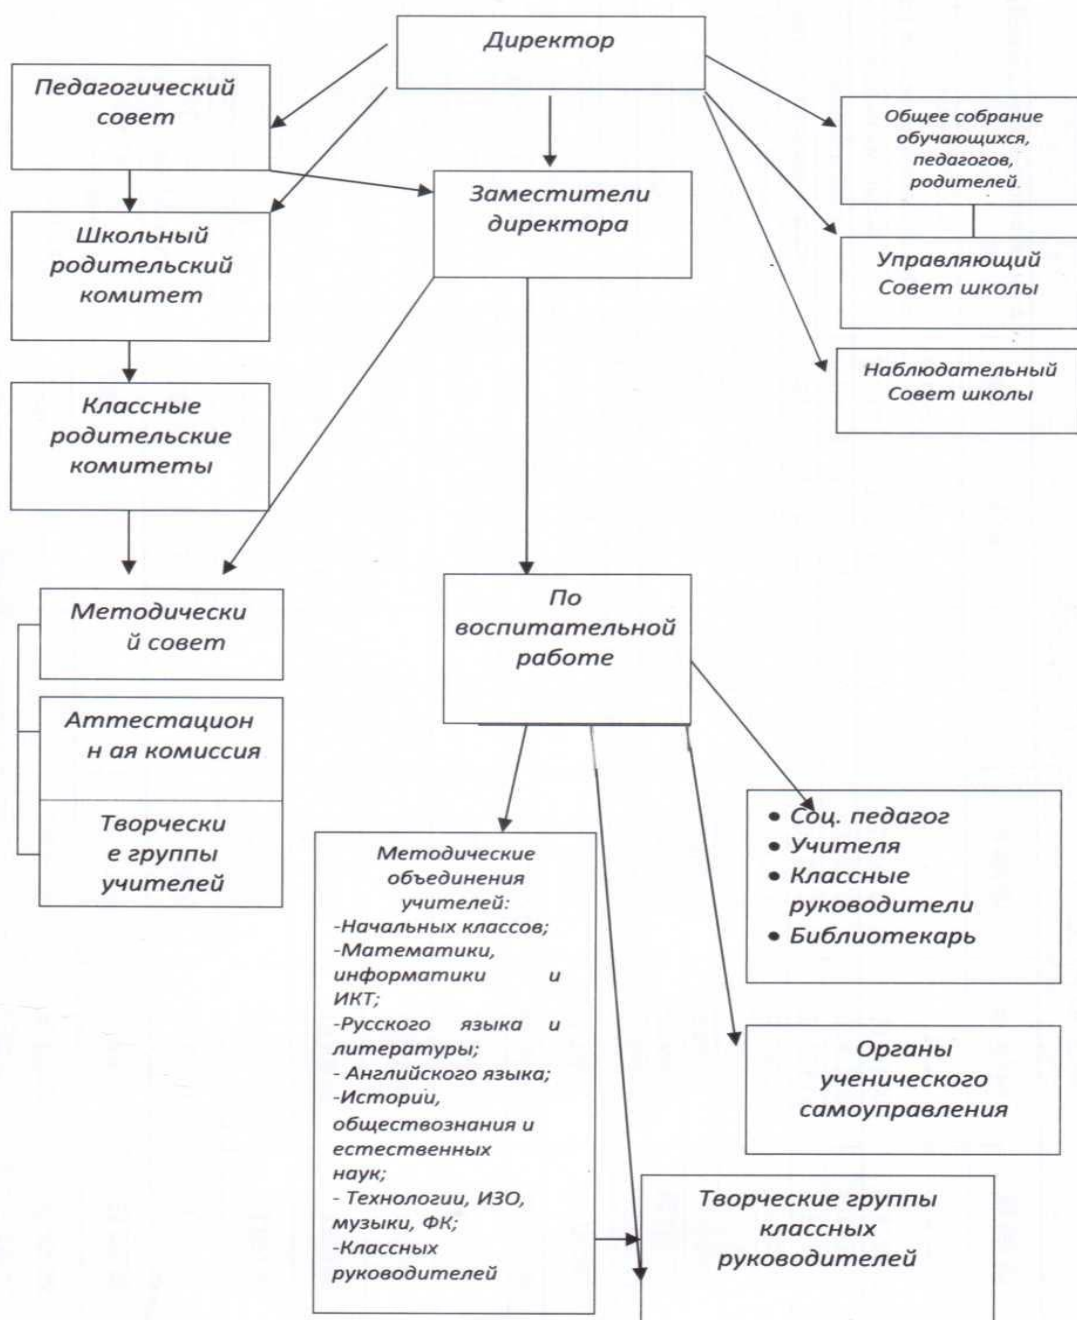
Директор

Педагогический совет

Заместители директора

Общее собрание обучающихся, педагогов, родителей.

Управляющий Совет школы

Наблюдательный Совет школы

Школьный родительский комитет

Классные родительские комитеты

Методически й совет

Аттестацион н ая комиссия

Творчески е группы учителей

По воспитательной работе

• Соц. педагог
• Учителя
• Классные руководители
• Библиотекарь

Методические объединения учителей:
-Начальных классов;
-Математики, информатики и ИКТ;
-Русского языка и литературы;
- Английского языка;
-Истории, обществознания и естественных наук;
- Технологии, ИЗО, музыки, ФК;
-Классных руководителей

Органы ученического самоуправления

Творческие группы классных руководителей